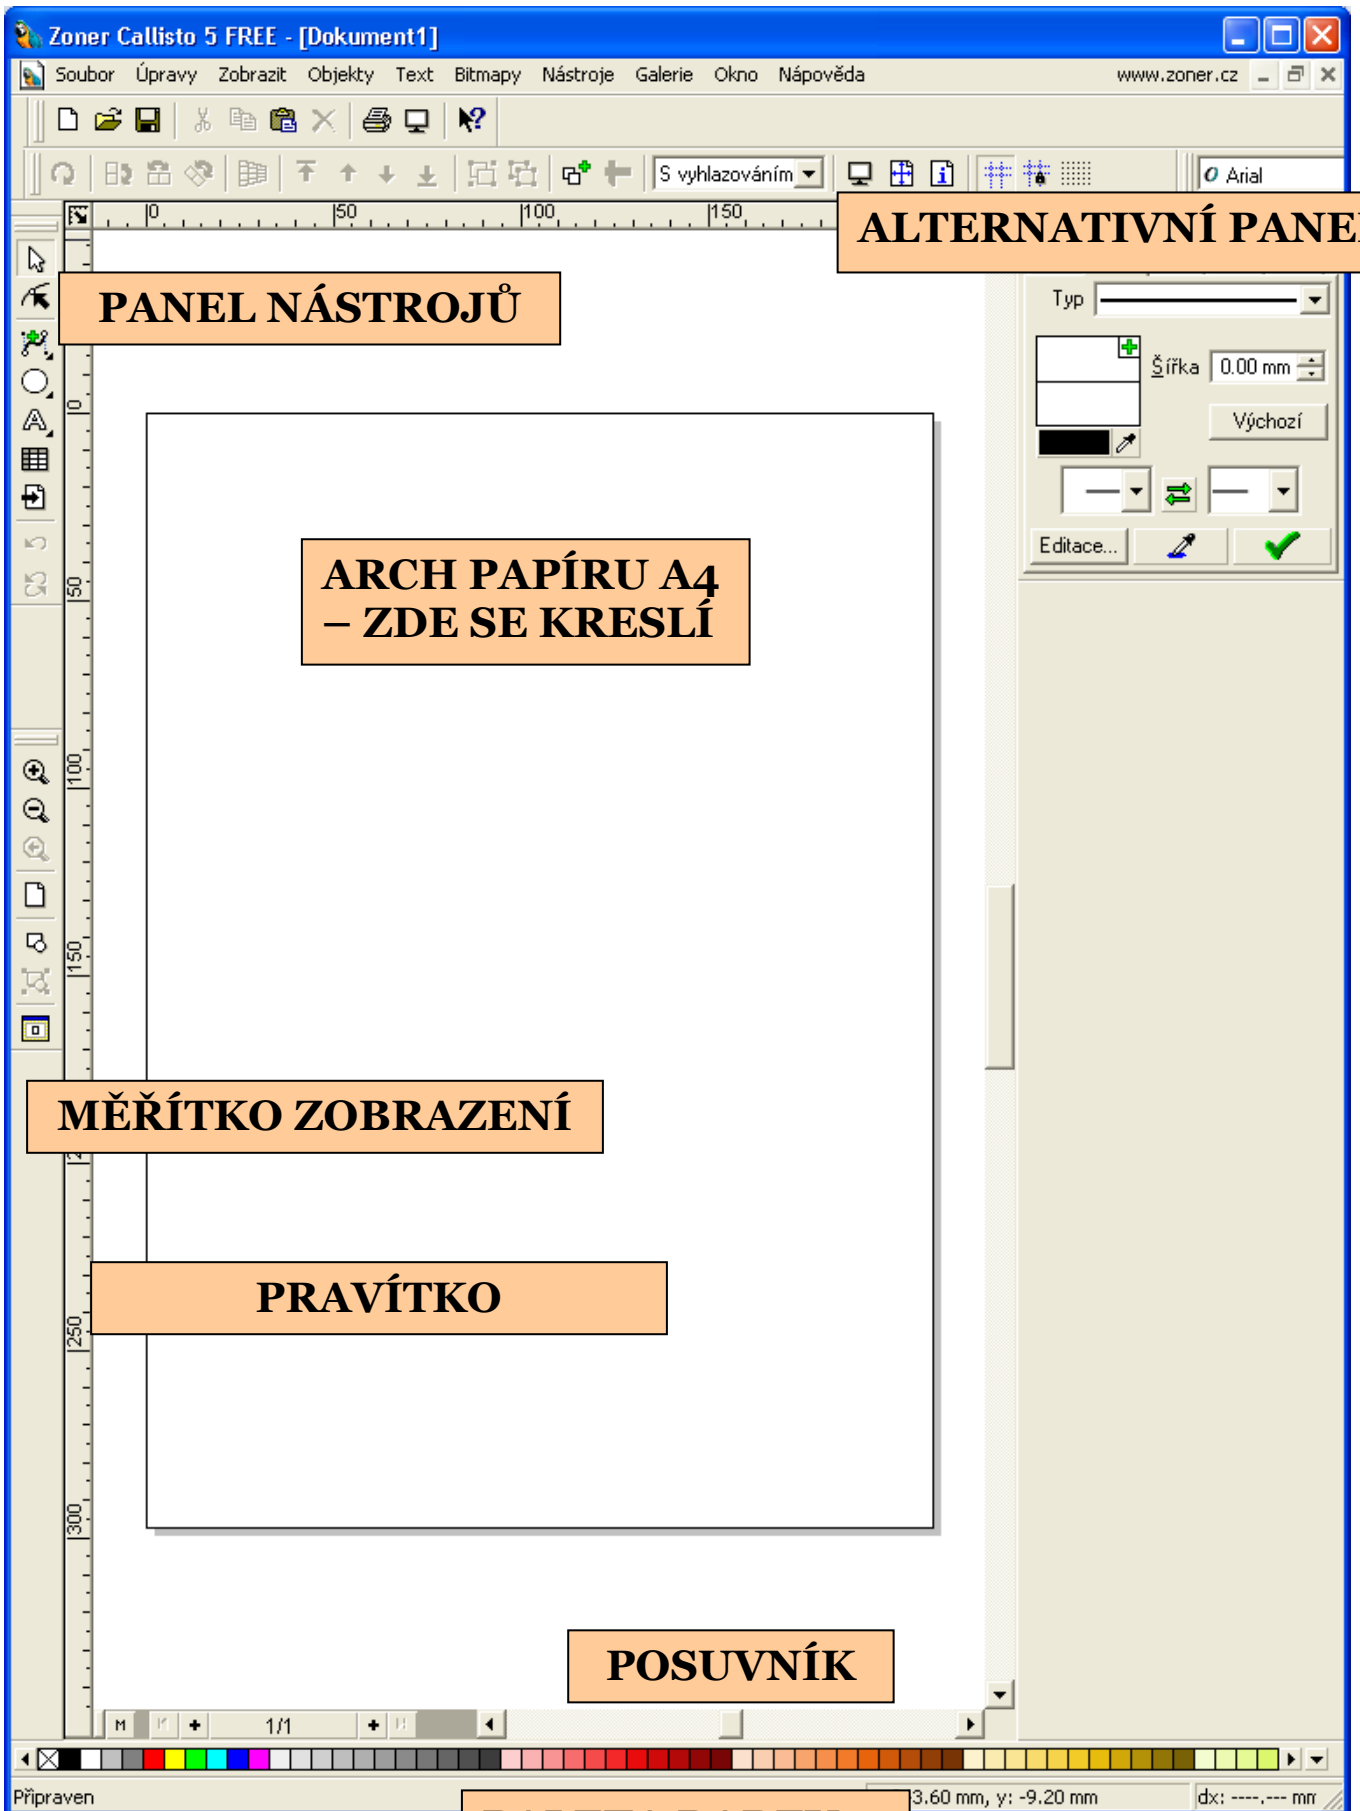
Zoner Callisto 5 FREE - [Dokument1]

Soubor Úpravy Zobrazit Objekty Text Bitmapy Nástroje Galerie Okno Nápověda www.zoner.cz

S vyhlazováním

Arial

0 50 100 150

ALTERNATIVNÍ PANEL

PANEL NÁSTROJŮ

Typ

Šířka 0.00 mm

Výchozí

Editace...

ARCH PAPÍRU A4 – ZDE SE KRESLÍ

0

50

100

150

MĚŘÍTKO ZOBRAZENÍ

PRAVÍTKO

250

300

POSUVNÍK

M 1/1

Připraven

3.60 mm, y: -9.20 mm

dx: ----,--- mm